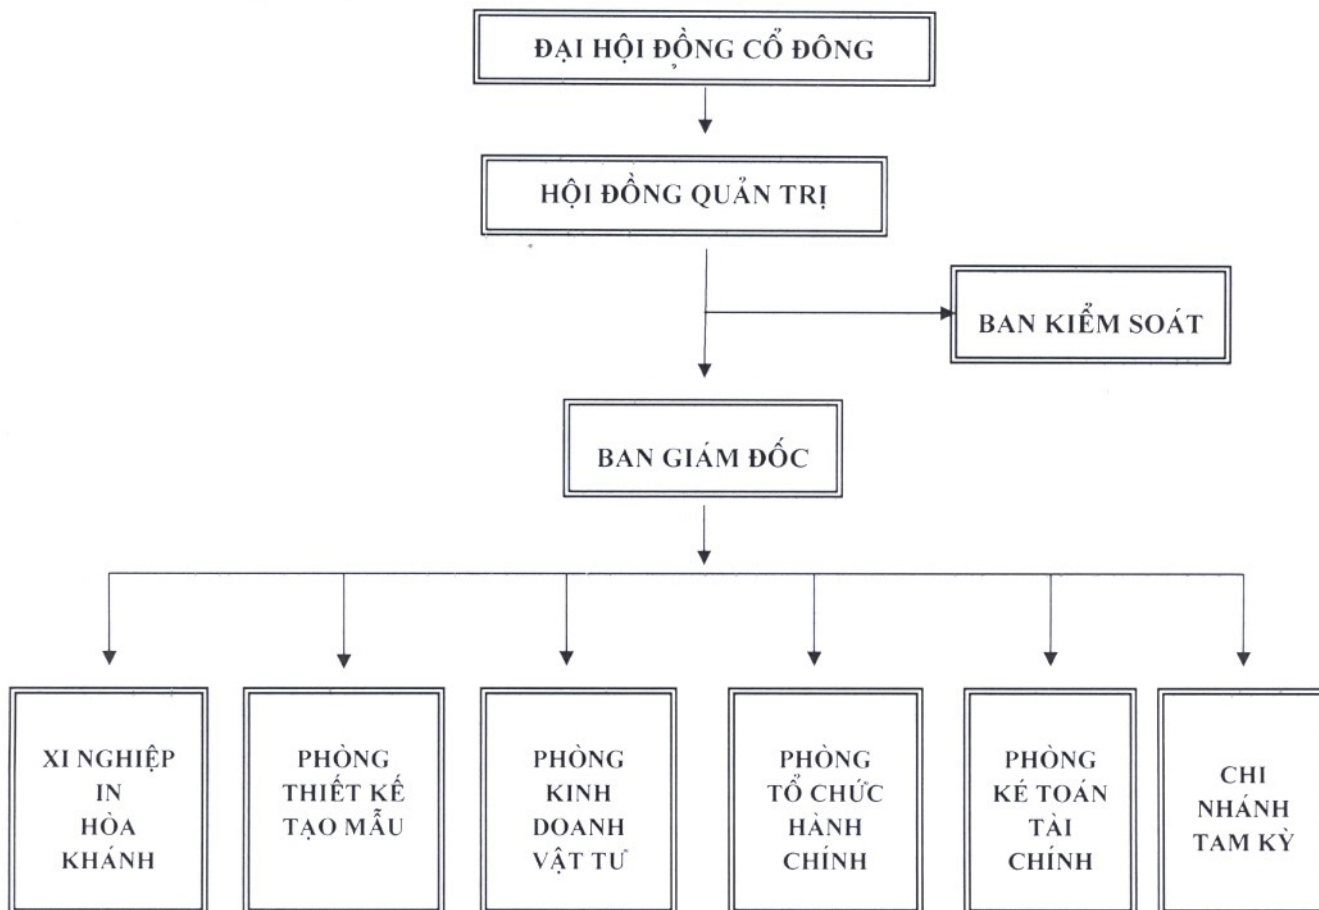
ĐẠI HỘI ĐỘNG CỔ ĐÔNG

HỘI ĐỒNG QUẢN TRỊ

BAN KIỂM SOÁT

BAN GIÁM ĐỐC

XI NGHIỆP IN HÒA KHÁNH

PHÒNG THIẾT KẾ TẠO MẪU

PHÒNG KINH DOANH VẬT TƯ

PHÒNG TỔ CHỨC HÀNH CHÍNH

PHÒNG KÉ TOÁN TÀI CHÍNH

CHI NHÁNH TAM KỲ